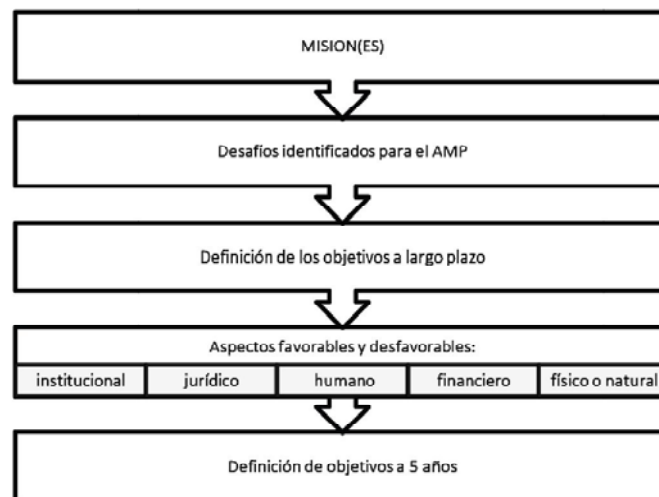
MISION(ES)

Desafios identificados para el AMP

Definición de los objetivos a largo plazo

Aspectos favorables y desfavorables:

| institucional | jurídico | humano | financiero | físico o natural |
|---|---|---|---|---|

Definición de objetivos a 5 años